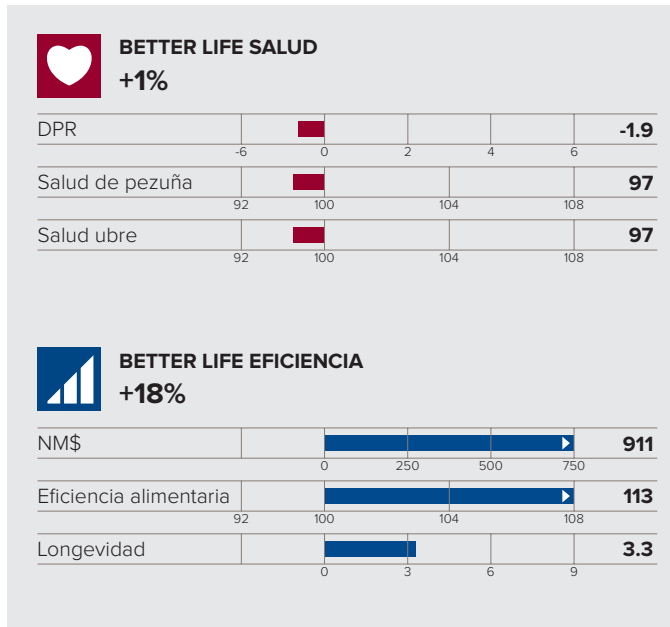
BETTER LIFE SALUD
+1%

DPR -6 0 2 4 6 -1.9

Salud de pezuña 92 100 104 108 97

Salud ubre 92 100 104 108 97

BETTER LIFE EFICIENCIA
+18%

NM$ 0 250 500 750 911

Eficiencia alimentaria 92 100 104 108 113

Longevidad 0 3 6 9 3.3